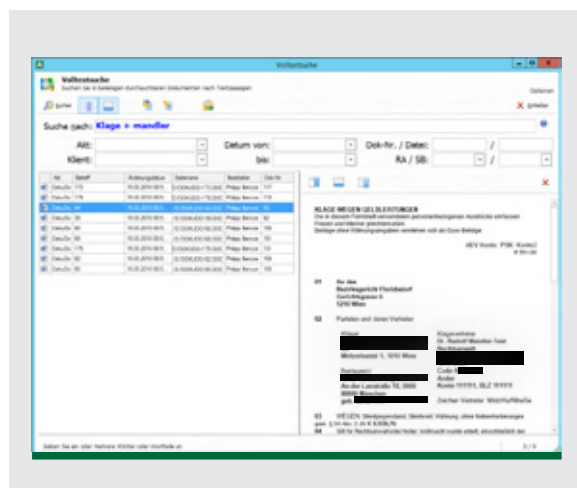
Volltextsuche

Volltextsuche
Suchen Sie in beliebigen durchsuchbaren Dokumenten nach Textpassagen

Optionen

Suchen

Schließen

Suche nach: Klage + mandler

Akt:

Datum von:

Dok-Nr. / Datei:

/

Klient:

bis:

RA / SB:

/

| | Akt | Betreff | Änderungsdatum | Dateiname | Bearbeiter | Dok-Nr. |
|---|---|---|---|---|---|---|
| | Dokufix | 175 | 15.10.2010 09:5 | D:\DOKUDO\175.DOC | Philipp Benzar | 117 |
| | Dokufix | 176 | 15.10.2010 09:5 | D:\DOKUDO\175.DOC | Philipp Benzar | 118 |
| | Dokufix | 84 | 15.10.2010 09:5 | D:\DOKUDO\84.DOC | Philipp Benzar | 93 |
| | Dokufix | 84 | 15.10.2010 09:5 | D:\DOKUDO\84.DOC | Philipp Benzar | 92 |
| | Dokufix | 90 | 15.10.2010 09:5 | D:\DOKUDO\90.DOC | Philipp Benzar | 159 |
| | Dokufix | 90 | 15.10.2010 09:5 | D:\DOKUDO\90.DOC | Philipp Benzar | 158 |
| | Dokufix | 175 | 15.10.2010 09:5 | D:\DOKUDO\175.DOC | Philipp Benzar | 151 |
| | Dokufix | 90 | 15.10.2010 09:5 | D:\DOKUDO\90.DOC | Philipp Benzar | 159 |
| | Dokufix | 90 | 15.10.2010 09:5 | D:\DOKUDO\90.DOC | Philipp Benzar | 158 |

KLAGE WEGEN GELDLEISTUNGEN
Die in diesem Formblatt verwendeten personenbezogenen Ausdrücke umfassen Frauen und Männer gleichermaßen.
Beträge ohne Währungsangabe verstehen sich als Euro-Beträge

AEV Konto: P06 Kontoj
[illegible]

01 An das
Bezirksgericht Floridsdorf
Gerichtsgasse 6
1210 Wien

02 Parteien und deren Vertreter

Klagende Partei
Klagevertreter
Dr. Rudolf Mandler Test
Rechtsanwalt

Weberbasse 1, 1010 Wien

Code
Ander
Konto 11111, BLZ 11111

Beklagte(r)
An der Landstraße 18, 0000
00000 München
geb.

Zeichen Vertreter: Welt/Haff/Buße

03 WEGEN: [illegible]
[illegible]
04 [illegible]

Geben Sie ein oder mehrere Wörter oder Wortteile ein

3 / 9